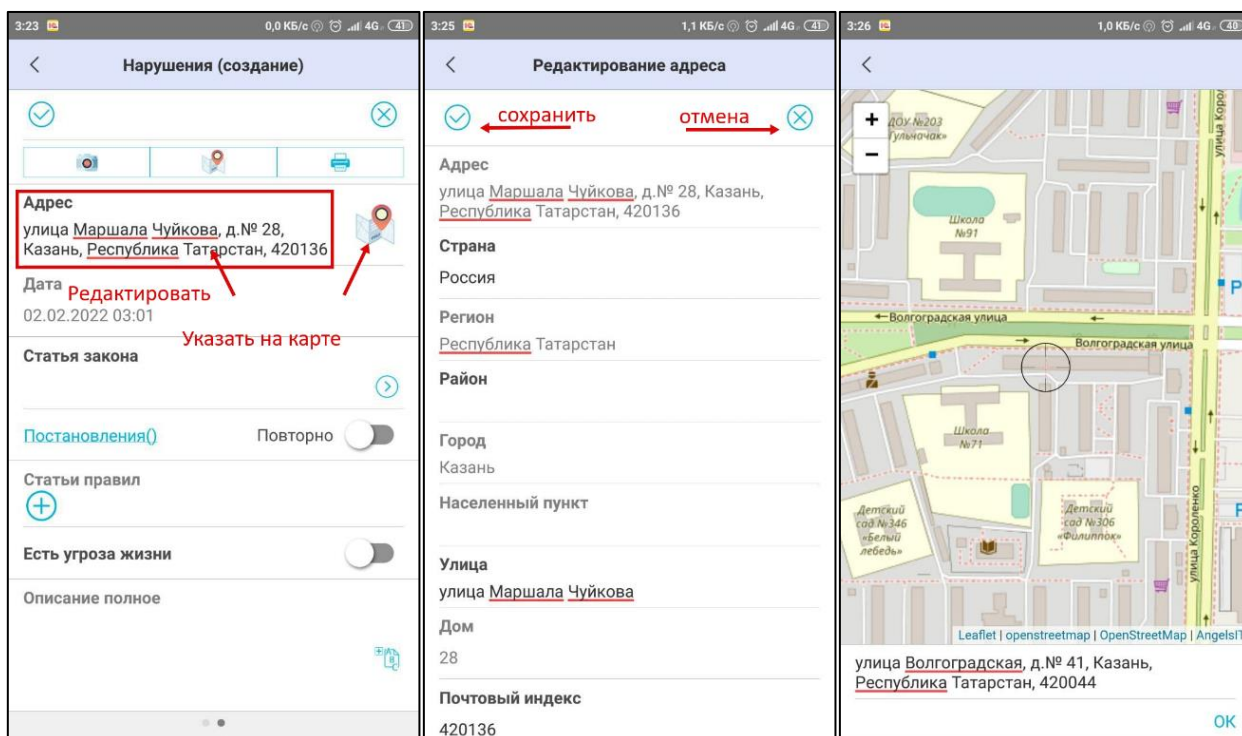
3:23 0,0 КБ/с 4G 41

<

Нарушения (создание)

Адрес

улица Маршала Чуйкова, д.№ 28, Казань, Республика Татарстан, 420136

Дата

Редактировать

02.02.2022 03:01

Указать на карте

Статья закона

Постановления()

Повторно

Статьи правил

Есть угроза жизни

Описание полное

3:25 1,1 КБ/с 4G 41

<

Редактирование адреса

сохранить

отмена

Адрес

улица Маршала Чуйкова, д.№ 28, Казань, Республика Татарстан, 420136

Страна

Россия

Регион

Республика Татарстан

Район

Город

Казань

Населенный пункт

Улица

улица Маршала Чуйкова

Дом

28

Почтовый индекс

420136

3:26 1,0 КБ/с 4G 40

<

+

−

ДОУ №203 «Гульчачак»

Школа №91

Волгоградская улица

Волгоградская улица

Школа №71

Детский сад №346 «Белый лебедь»

Детский сад №306 «Филиппок»

улица Короленко

улица Коро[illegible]

Leaflet | openstreetmap | OpenStreetMap | AngelsIT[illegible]

улица Волгоградская, д.№ 41, Казань, Республика Татарстан, 420044

OK